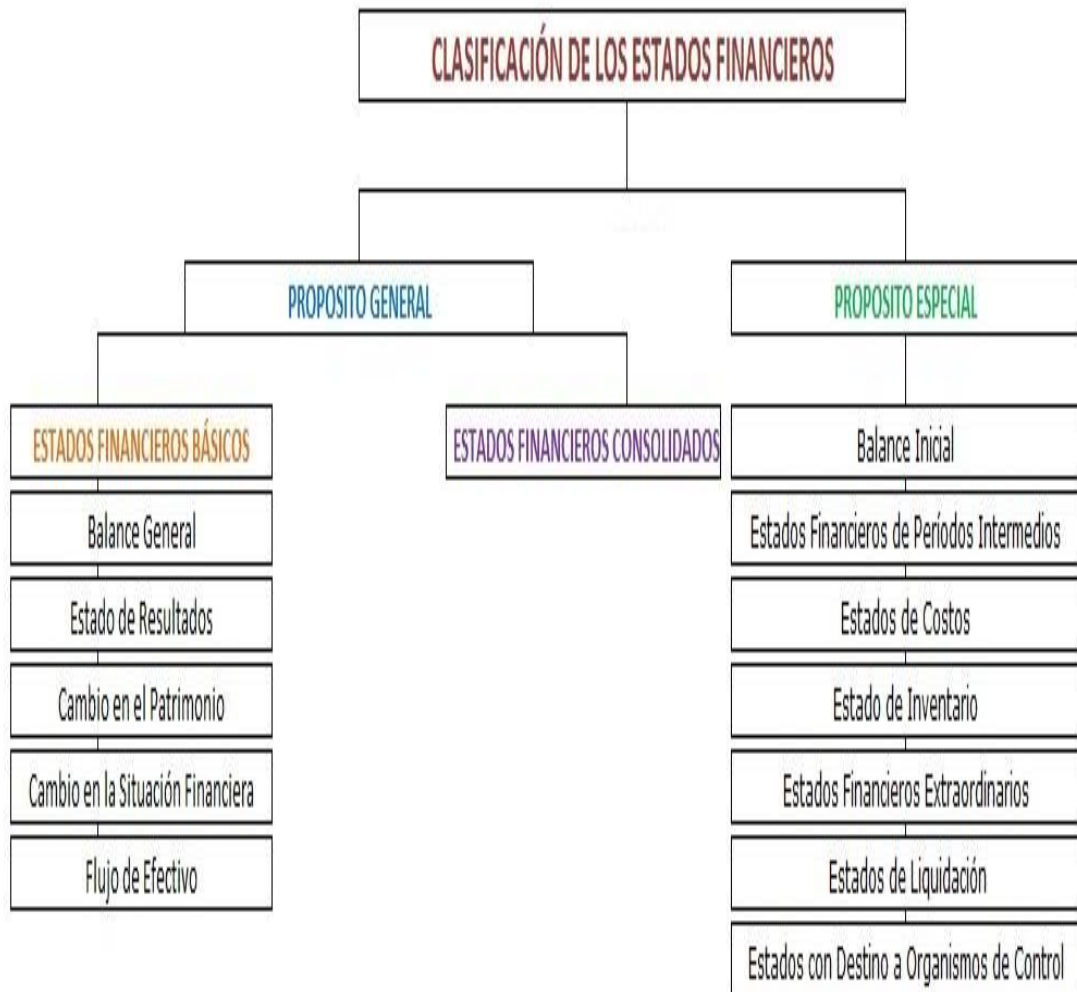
CLASIFICACIÓN DE LOS ESTADOS FINANCIEROS

PROPOSITO GENERAL

PROPOSITO ESPECIAL

ESTADOS FINANCIEROS BÁSICOS

Balance General

Estado de Resultados

Cambio en el Patrimonio

Cambio en la Situación Financiera

Flujo de Efectivo

ESTADOS FINANCIEROS CONSOLIDADOS

Balance Inicial

Estados Financieros de Períodos Intermedios

Estados de Costos

Estado de Inventario

Estados Financieros Extraordinarios

Estados de Liquidación

Estados con Destino a Organismos de Control